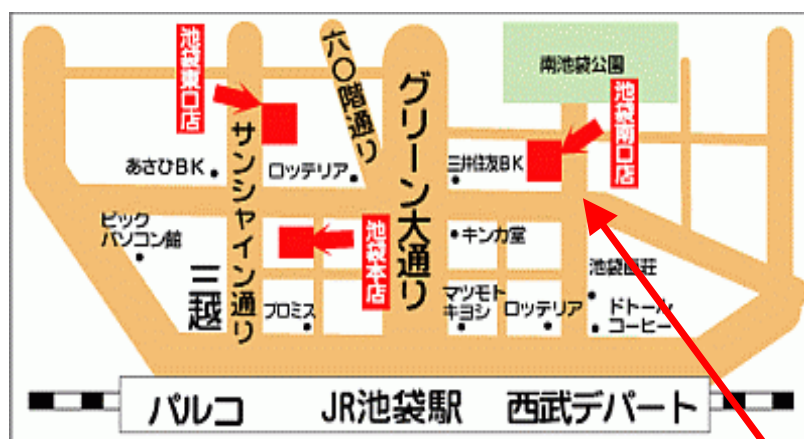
池袋東口店

六〇階通り

グリーン大通り

南池袋公園

池袋南口店

あさひBK

ロッテリア

三井住友BK

サンシャイン通り

ビック パソコン館

池袋本店

キンカ堂

池袋西荘

三越

プロミス

マツモト キヨシ

ロッテリア

ドトール コーヒー

パルコ

JR池袋駅

西武デパート